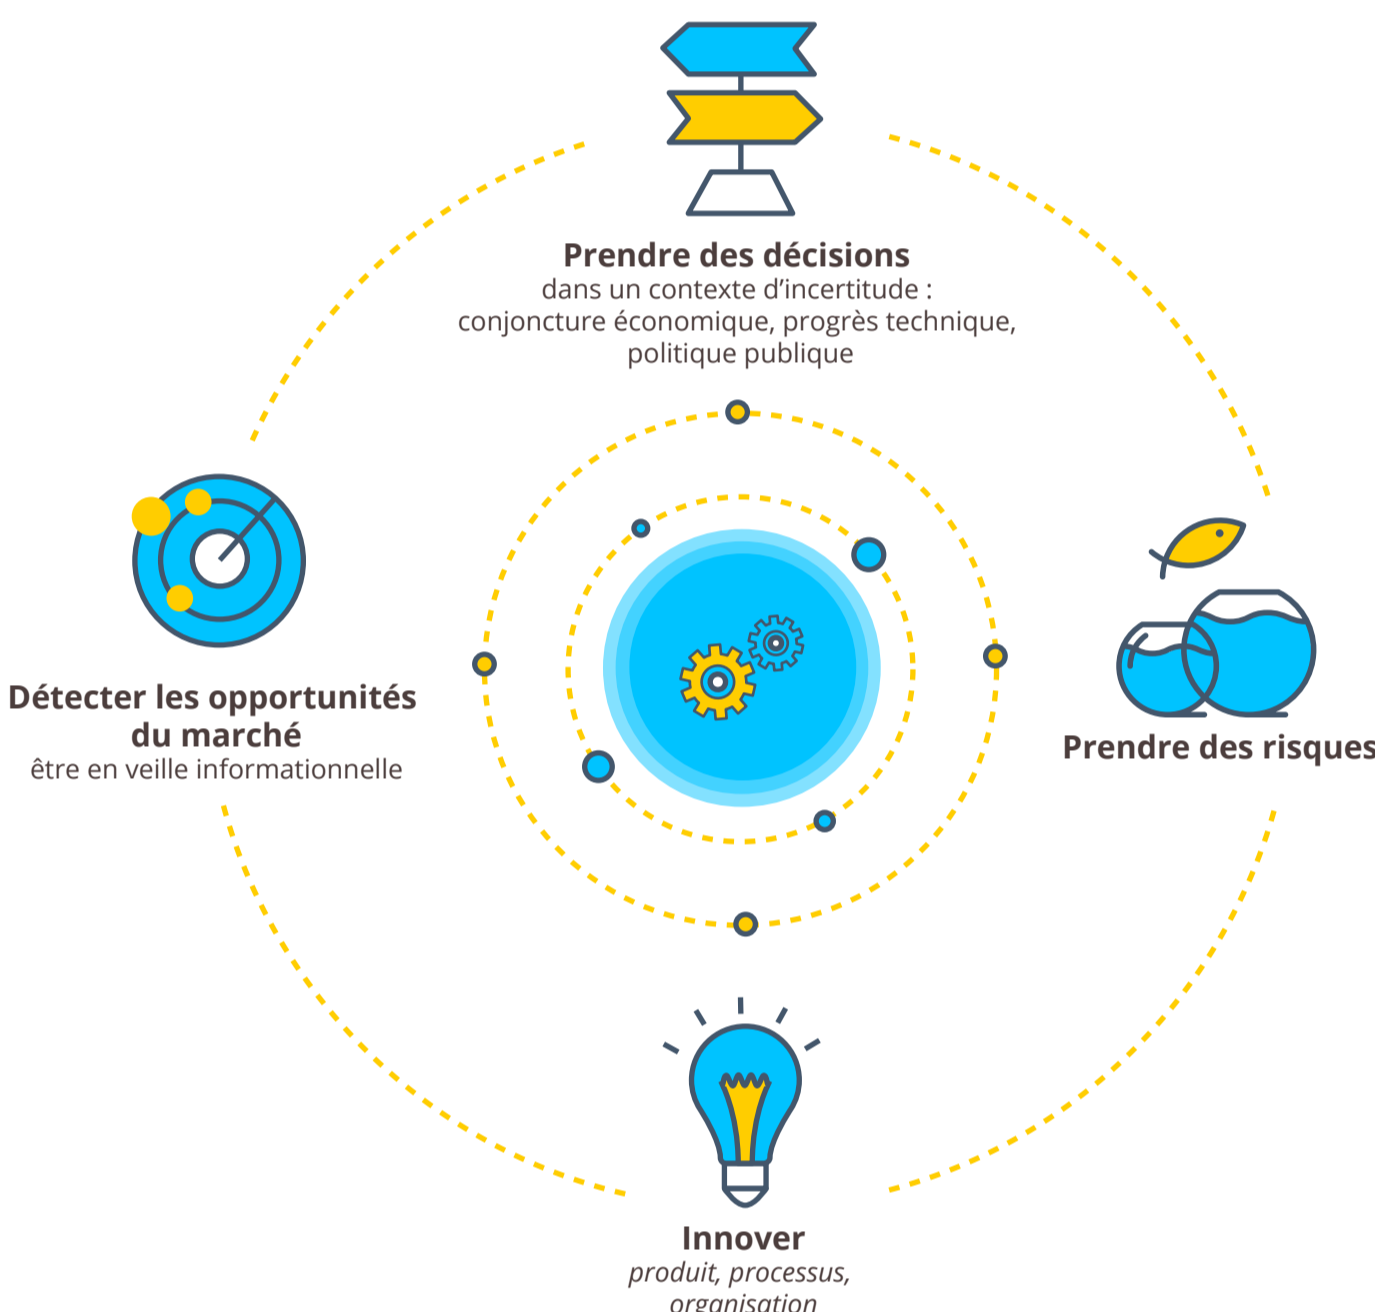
Prendre des décisions
dans un contexte d'incertitude : conjoncture économique, progrès technique, politique publique

Détecter les opportunités du marché
être en veille informationnelle

Prendre des risques

Innover
produit, processus, organisation